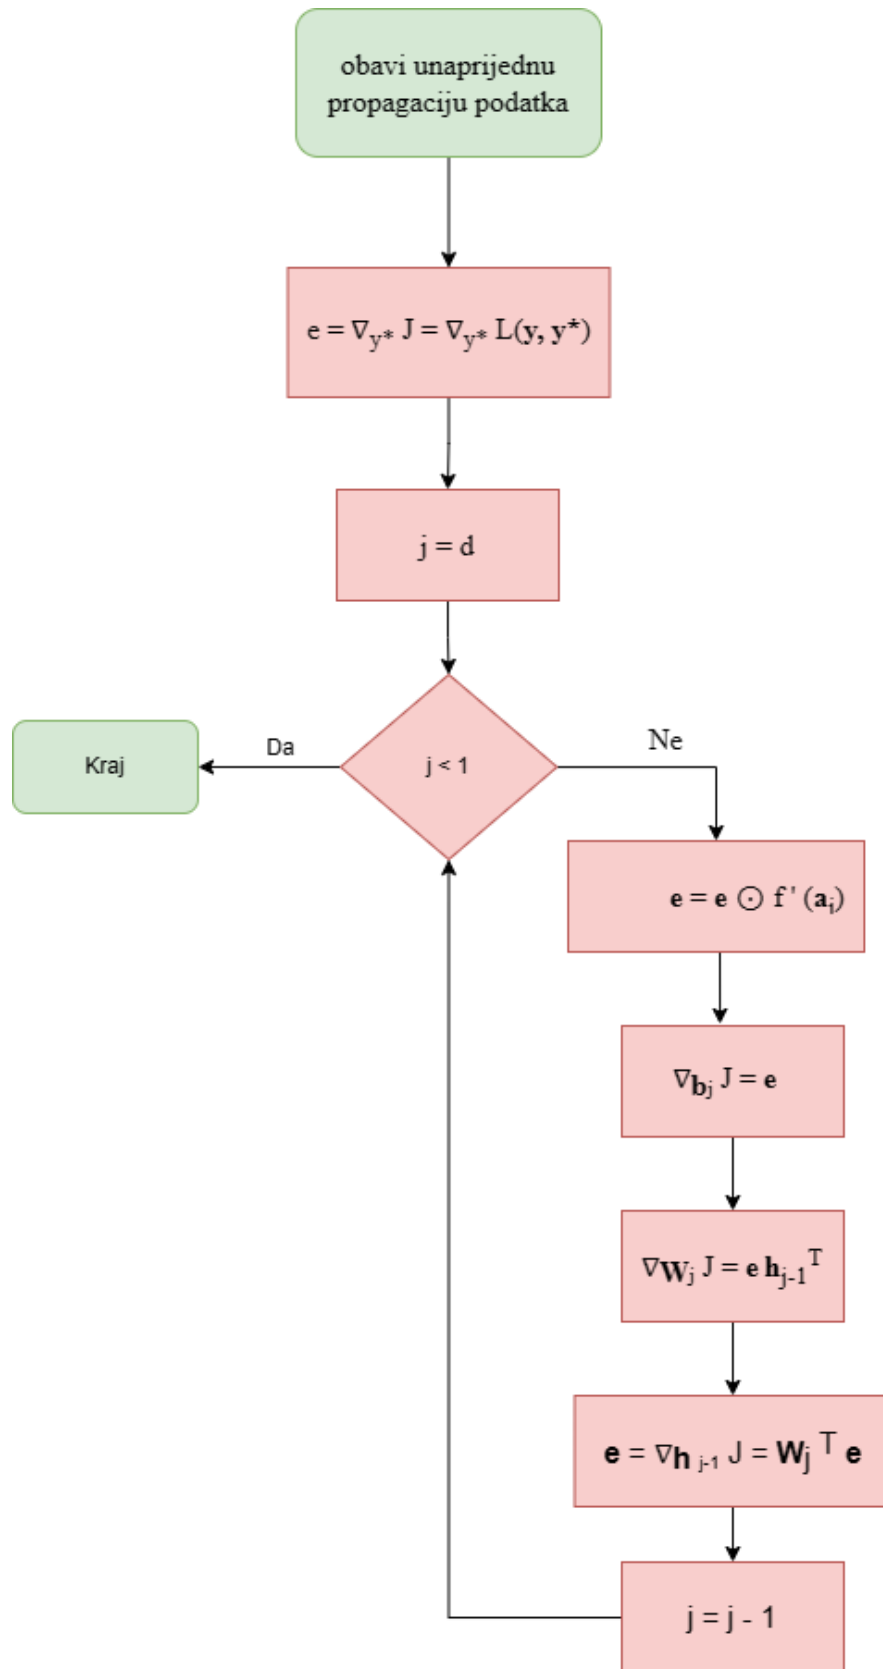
obavi unaprijednu propagaciju podatka

$e = \nabla_{y*} J = \nabla_{y*} L(\mathbf{y}, \mathbf{y}^*)$

j = d

Da

j < 1

Ne

Kraj

$\mathbf{e} = \mathbf{e} \odot f'(\mathbf{a}_i)$

$\nabla_{\mathbf{b}_j} J = \mathbf{e}$

$\nabla \mathbf{W}_j J = \mathbf{e}\, \mathbf{h}_{j-1}^T$

$\mathbf{e} = \nabla \mathbf{h}_{j-1} J = \mathbf{W}_j^T \mathbf{e}$

j = j - 1